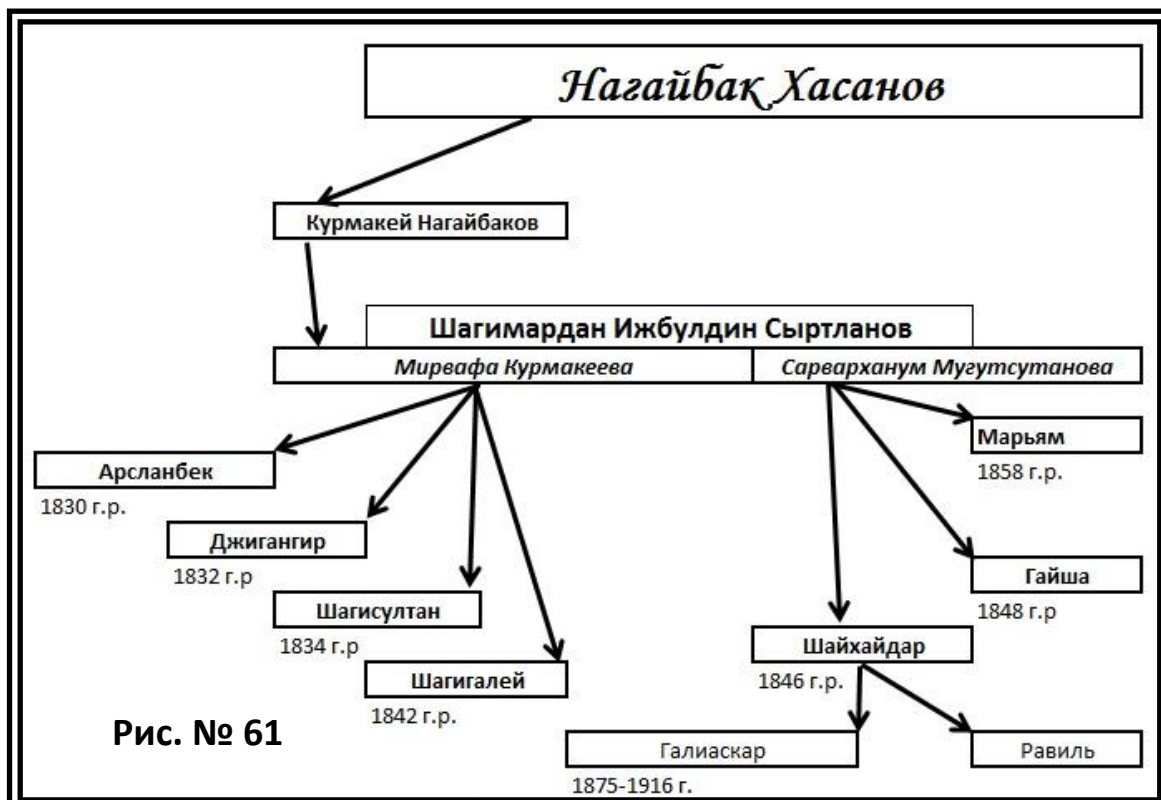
Нагайбак Хасанов

Курмакей Нагайбаков

Шагимардан Ижбулдин Сыртланов

Мирвафа Курмакеева

Сарвархану­м Мугутсутанова

Арсланбек
1830 г.р.

Джигангир
1832 г.р

Шагисултан
1834 г.р

Шагигалей
1842 г.р.

Марьям
1858 г.р.

Гайша
1848 г.р

Шайхайдар
1846 г.р.

Галиаскар
1875-1916 г.

Равиль

Рис. № 61